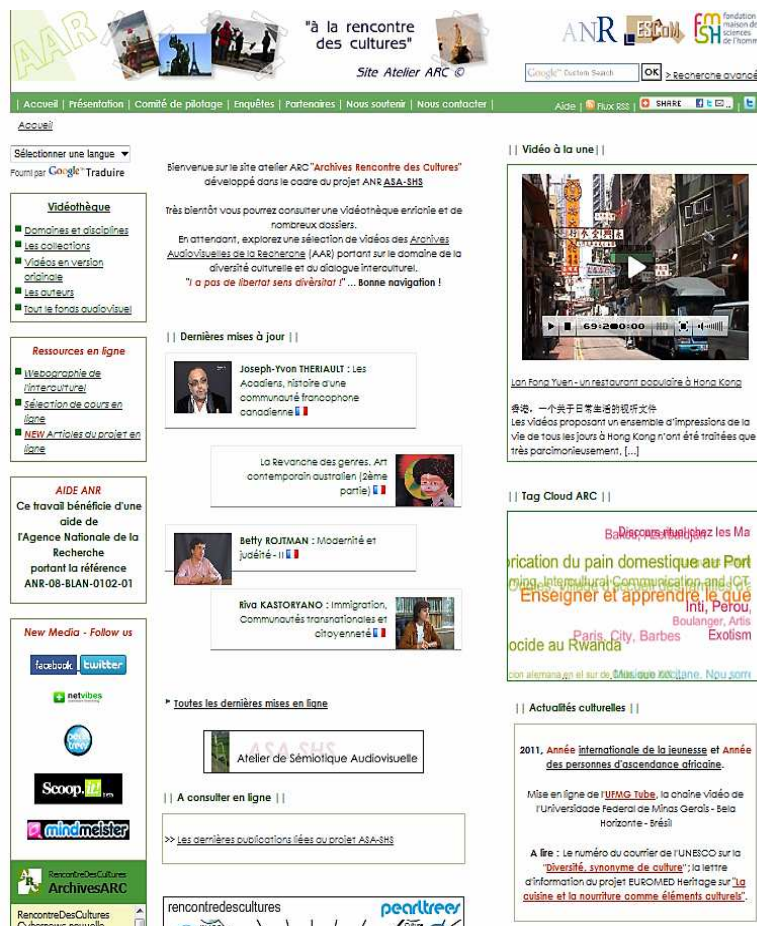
AAR

"à la rencontre des cultures"

Site Atelier ARC ©

ANR ESCoM FMSH fondation maison des sciences de l'homme

Google Custom Search OK > Recherche avancée

| Accueil | Présentation | Comité de pilotage | Enquêtes | Partenaires | Nous soutenir | Nous contacter |

Aide | Flux RSS | SHARE |

Accueil

Sélectionner une langue ▼
Fourni par Google Traduire

Vidéothèque
Domaines et disciplines
Les collections
Vidéos en version originale
Les auteurs
Tout le fonds audiovisuel

Ressources en ligne
Webographie de l'interculturel
Sélection de cours en ligne
NEW Articles du projet en ligne

AIDE ANR
Ce travail bénéficie d'une aide de l'Agence Nationale de la Recherche portant la référence ANR-08-BLAN-0102-01

New Media - Follow us
facebook twitter
netvibes
pearltrees
Scoop.it
mindmeister

RencontreDesCultures
ArchivesARC
RencontreDesCultures
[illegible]

Bienvenue sur le site atelier ARC "Archives Rencontre des Cultures" développé dans le cadre du projet ANR ASA-SHS

Très bientôt vous pourrez consulter une vidéothèque enrichie et de nombreux dossiers.
En attendant, explorez une sélection de vidéos des Archives Audiovisuelles de la Recherche (AAR) portant sur le domaine de la diversité culturelle et du dialogue interculturel.
"I a pas de libertat sens diversitat !" ... Bonne navigation !

|| Dernières mises à jour ||

Joseph-Yvon THERIAULT : Les Acadiens, histoire d'une communauté francophone canadienne

La Revanche des genres. Art contemporain australien (2ème partie)

Betty ROJTMAN : Modernité et judéité - II

Riva KASTORYANO : Immigration, Communautés transnationales et citoyenneté

Toutes les dernières mises en ligne

ASA-SHS
Atelier de Sémiotique Audiovisuelle

|| A consulter en ligne ||

>> Les dernières publications liées au projet ASA-SHS

rencontredescultures pearltrees

|| Vidéo à la une ||

69:20 00:00

Lan Fong Yuen - un restaurant populaire à Hong Kong

香港，一个关于日常生活的视听文件
Les vidéos proposant un ensemble d'impressions de la vie de tous les jours à Hong Kong n'ont été traitées que très parcimonieusement, [...]

|| Tag Cloud ARC ||

Discours rituel chez les Ma
Bakas, Pen Malaysia
rication du pain domestique au Port
ming, Intercultural Communication and ICT
Enseigner et apprendre le qué
Inti, Perou,
Boulanger, Artis
Paris, City, Barbes
Exotism
ocide au Rwanda
con alemana en el sur de, Musique occitane, Nou som

|| Actualités culturelles ||

2011, Année internationale de la jeunesse et Année des personnes d'ascendance africaine.

Mise en ligne de l'UFMG Tube, la chaîne vidéo de l'Universidade Federal de Minas Gerais - Belo Horizonte - Brésil

A lire : Le numéro du courrier de l'UNESCO sur la "Diversité, synonyme de culture" ; la lettre d'information du projet EUROMED Heritage sur "La cuisine et la nourriture comme éléments culturels".